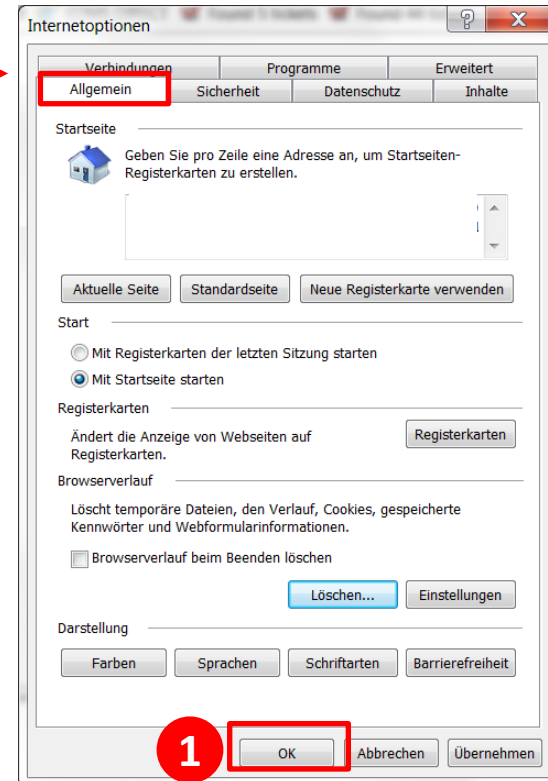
Internetoptionen

?

X

Verbindungen | Programme | Erweitert

Allgemein | Sicherheit | Datenschutz | Inhalte

Startseite

Geben Sie pro Zeile eine Adresse an, um Startseiten-Registerkarten zu erstellen.

Aktuelle Seite

Standardseite

Neue Registerkarte verwenden

Start

Mit Registerkarten der letzten Sitzung starten

Mit Startseite starten

Registerkarten

Ändert die Anzeige von Webseiten auf Registerkarten.

Registerkarten

Browserverlauf

Löscht temporäre Dateien, den Verlauf, Cookies, gespeicherte Kennwörter und Webformularinformationen.

Browserverlauf beim Beenden löschen

Löschen...

Einstellungen

Darstellung

Farben

Sprachen

Schriftarten

Barrierefreiheit

1

OK

Abbrechen

Übernehmen